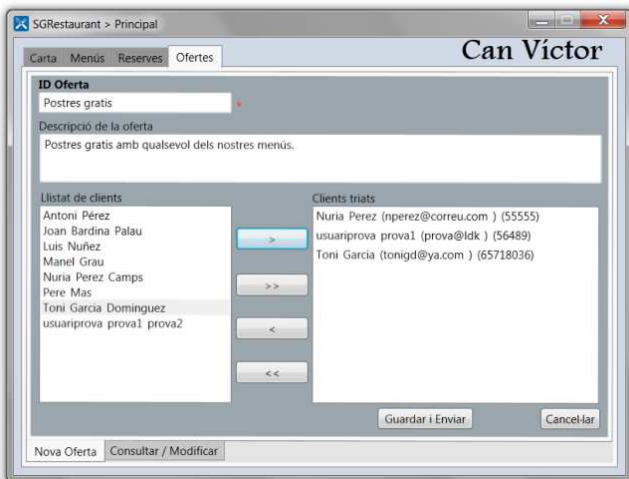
SGRestaurant > Principal

Carta Menús Reserves Ofertes

Can Víctor

ID Oferta
Postres gratis *

Descripció de la oferta
Postres gratis amb qualsevol dels nostres menús.

Llistat de clients
Antoni Pérez
Joan Bardina Palau
Luis Nuñez
Manel Grau
Nuria Perez Camps
Pere Mas
Toni Garcia Dominguez
usuariprova prova1 prova2

>
>>
<
<<

Clients triats
Nuria Perez (nperez@correu.com ) (55555)
usuariprova prova1 (prova@ldk ) (56489)
Toni Garcia (tonigd@ya.com ) (65718036)

Guardar i Enviar
Cancel·lar

Nova Oferta Consultar / Modificar